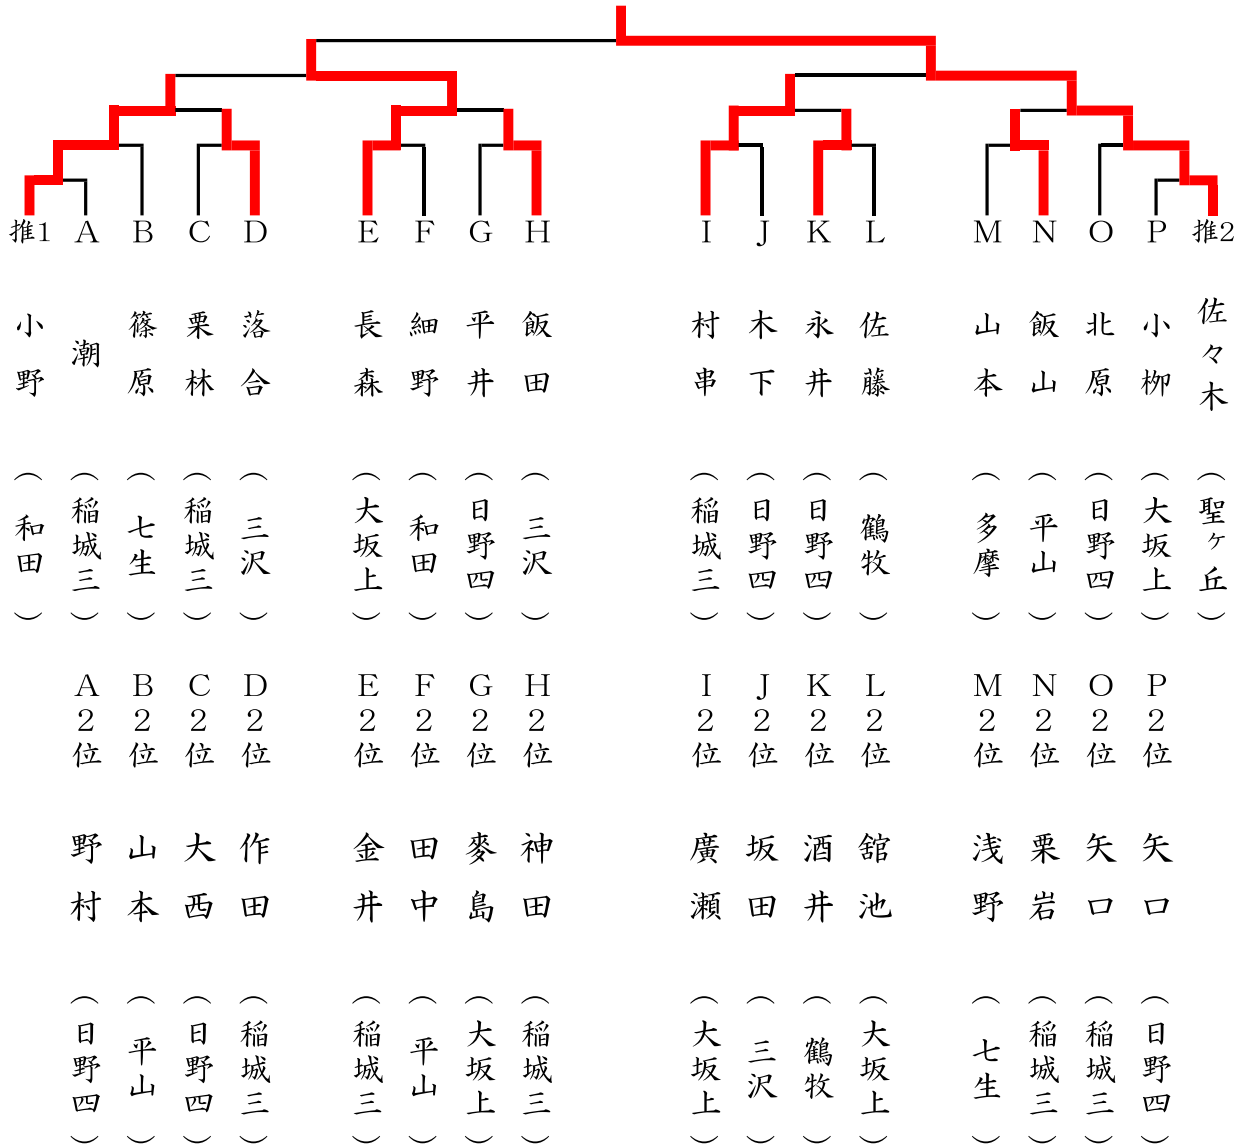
推1 A B C D E F G H I J K L M N O P 推2

小野 潮 篠原 栗林 落合 長森 細野 平井 飯田 村串 木下 永井 佐藤 山本 飯山 北原 小柳 佐々木

（和田） （稲城三） （七生） （稲城三） （三沢） （大坂上） （和田） （日野四） （三沢） （稲城三） （日野四） （日野四） （鶴牧） （多摩） （平山） （日野四） （大坂上） （聖ヶ丘）

A2位 B2位 C2位 D2位 E2位 F2位 G2位 H2位 I2位 J2位 K2位 L2位 M2位 N2位 O2位 P2位

野村 山本 大西 作田 金井 田中 麥島 神田 廣瀬 坂田 酒井 舘池 浅野 栗岩 矢口 矢口

（日野四） （平山） （日野四） （稲城三） （稲城三） （平山） （大坂上） （稲城三） （大坂上） （三沢） （鶴牧） （大坂上） （七生） （稲城三） （稲城三） （日野四）